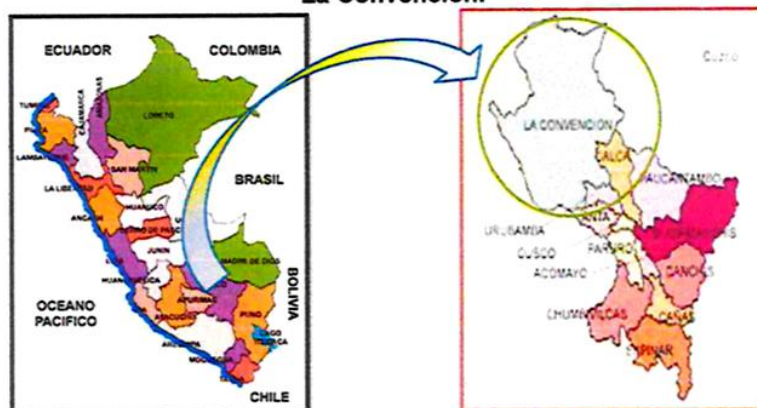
La Convención

ECUADOR
COLOMBIA
TUMBES
PIURA
LAMBAYEQUE
CAJAMARCA
AMAZONAS
LORETO
SAN MARTIN
LA LIBERTAD
ANCASH
HUANUCO
PASCO
JUNIN
UCAYALI
BRASIL
MADRE DE DIOS
HUANCAVELICA
APURIMAC
AYACUCHO
PUNO
AREQUIPA
MOQUEGUA
TACNA
OCEANO PACIFICO
BOLIVIA
CHILE

Cuzco
LA CONVENCION
CALCA
PAUCARTAMBO
URUBAMBA
CUSCO
PARURO
ACOMAYO
QUISPICANCHIS
CANCHIS
CHUMBIVILCAS
CANAS
ESPINAR